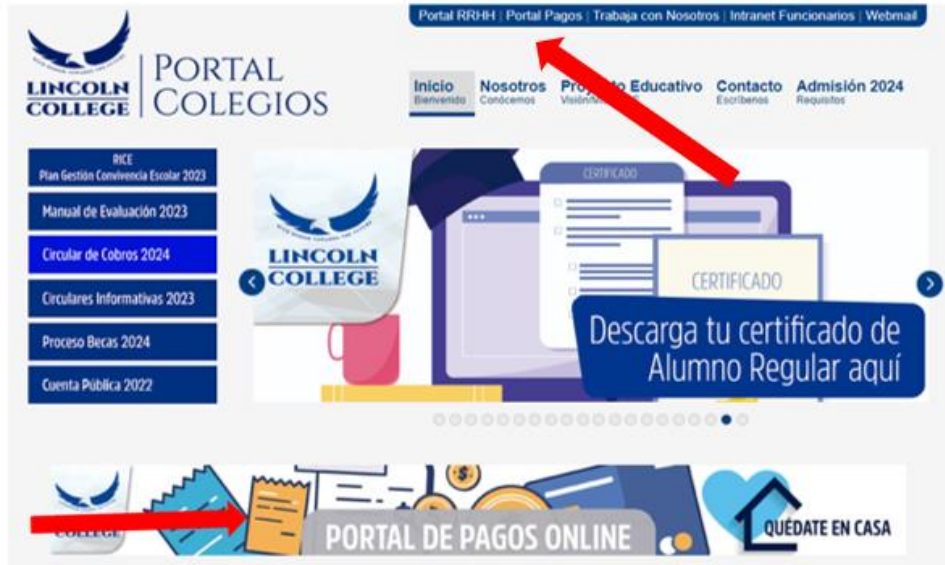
Portal RRHH | Portal Pagos | Trabaja con Nosotros | Intranet Funcionarios | Webmail

LINCOLN COLLEGE

PORTAL COLEGIOS

Inicio
Bienvenido

Nosotros
Conócenos

Pro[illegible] Educativo
Visión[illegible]

Contacto
Escríbenos

Admisión 2024
Requisitos

RICE
Plan Gestión Convivencia Escolar 2023

Manual de Evaluación 2023

Circular de Cobros 2024

Circulares Informativas 2023

Proceso Becas 2024

Cuenta Pública 2022

LINCOLN COLLEGE

CERTIFICADO

CERTIFICADO

Descarga tu certificado de Alumno Regular aquí

COLLEGE

PORTAL DE PAGOS ONLINE

QUÉDATE EN CASA